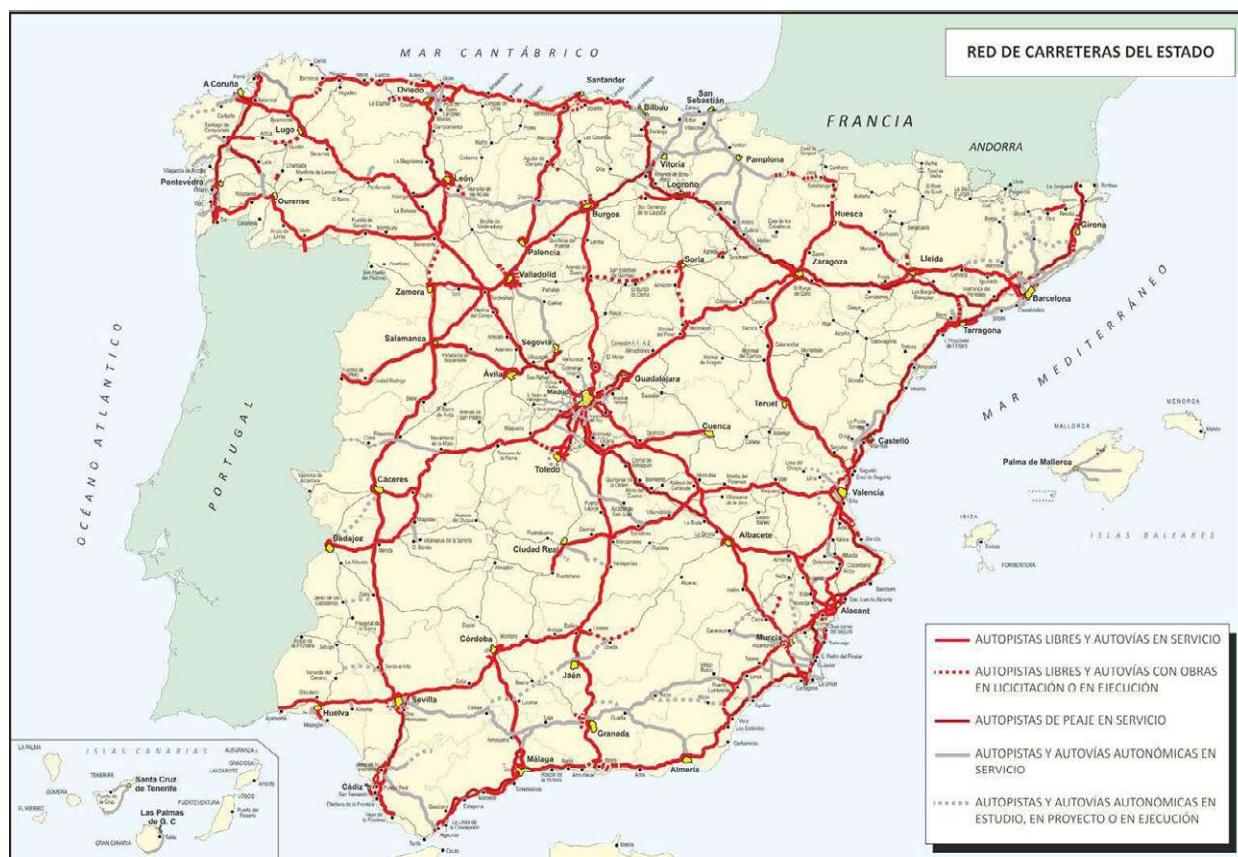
RED DE CARRETERAS DEL ESTADO

MAR CANTÁBRICO

FRANCIA

ANDORRA

MAR MEDITERRÁNEO

OCÉANO ATLÁNTICO

PORTUGAL

ISLAS BALEARES

ISLAS CANARIAS

A Coruña
Lugo
Oviedo
Santander
Bilbao
San Sebastián
Vitoria
Pamplona
Logroño
Pontevedra
Ourense
León
Burgos
Palencia
Valladolid
Soria
Huesca
Zaragoza
Lleida
Girona
Barcelona
Tarragona
Zamora
Salamanca
Segovia
Ávila
Madrid
Guadalajara
Teruel
Castelló
Cuenca
Toledo
Cáceres
Valencia
Badajoz
Ciudad Real
Albacete
Alacant
Murcia
Córdoba
Jaén
Sevilla
Huelva
Granada
Málaga
Almería
Cádiz
Palma de Mallorca
Mallorca
Menorca
Ibiza
Formentera
Santa Cruz de Tenerife
Las Palmas de G. C.
La Palma
Tenerife
Gomera
El Hierro
Gran Canaria
Fuerteventura
Lanzarote
Alegranza
Graciosa
Lobos

AUTOPISTAS LIBRES Y AUTOVÍAS EN SERVICIO
AUTOPISTAS LIBRES Y AUTOVÍAS CON OBRAS EN LICICITACIÓN O EN EJECUCIÓN
AUTOPISTAS DE PEAJE EN SERVICIO
AUTOPISTAS Y AUTOVÍAS AUTONÓMICAS EN SERVICIO
AUTOPISTAS Y AUTOVÍAS AUTONÓMICAS EN ESTUDIO, EN PROYECTO O EN EJECUCIÓN